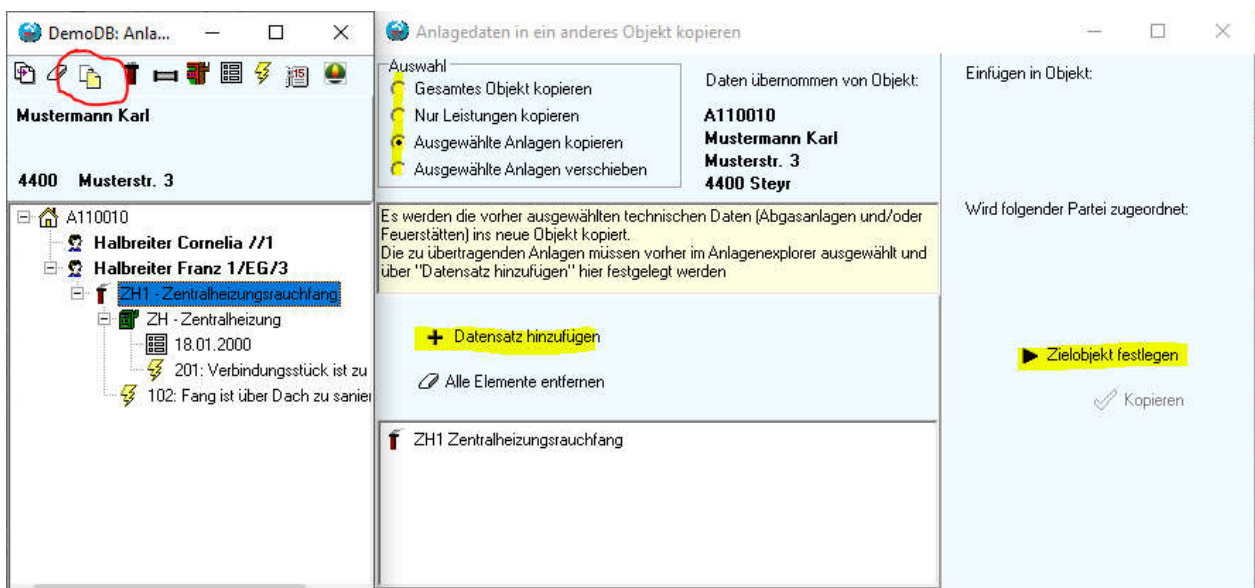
DemoDB: Anla...

Mustermann Karl

4400 Musterstr. 3

A110010
Halbreiter Cornelia //1
Halbreiter Franz 1/EG/3
ZH1 - Zentralheizungsrauchfang
ZH - Zentralheizung
18.01.2000
201: Verbindungsstück ist zu
102: Fang ist über Dach zu sanier

Anlagedaten in ein anderes Objekt kopieren

Auswahl
Gesamtes Objekt kopieren
Nur Leistungen kopieren
Ausgewählte Anlagen kopieren
Ausgewählte Anlagen verschieben

Daten übernommen von Objekt:
A110010
Mustermann Karl
Musterstr. 3
4400 Steyr

Einfügen in Objekt:

Es werden die vorher ausgewählten technischen Daten (Abgasanlagen und/oder Feuerstätten) ins neue Objekt kopiert.
Die zu übertragenden Anlagen müssen vorher im Anlagenexplorer ausgewählt und über "Datensatz hinzufügen" hier festgelegt werden

Wird folgender Partei zugeordnet:

Datensatz hinzufügen

Alle Elemente entfernen

Zielobjekt festlegen

Kopieren

ZH1 Zentralheizungsrauchfang